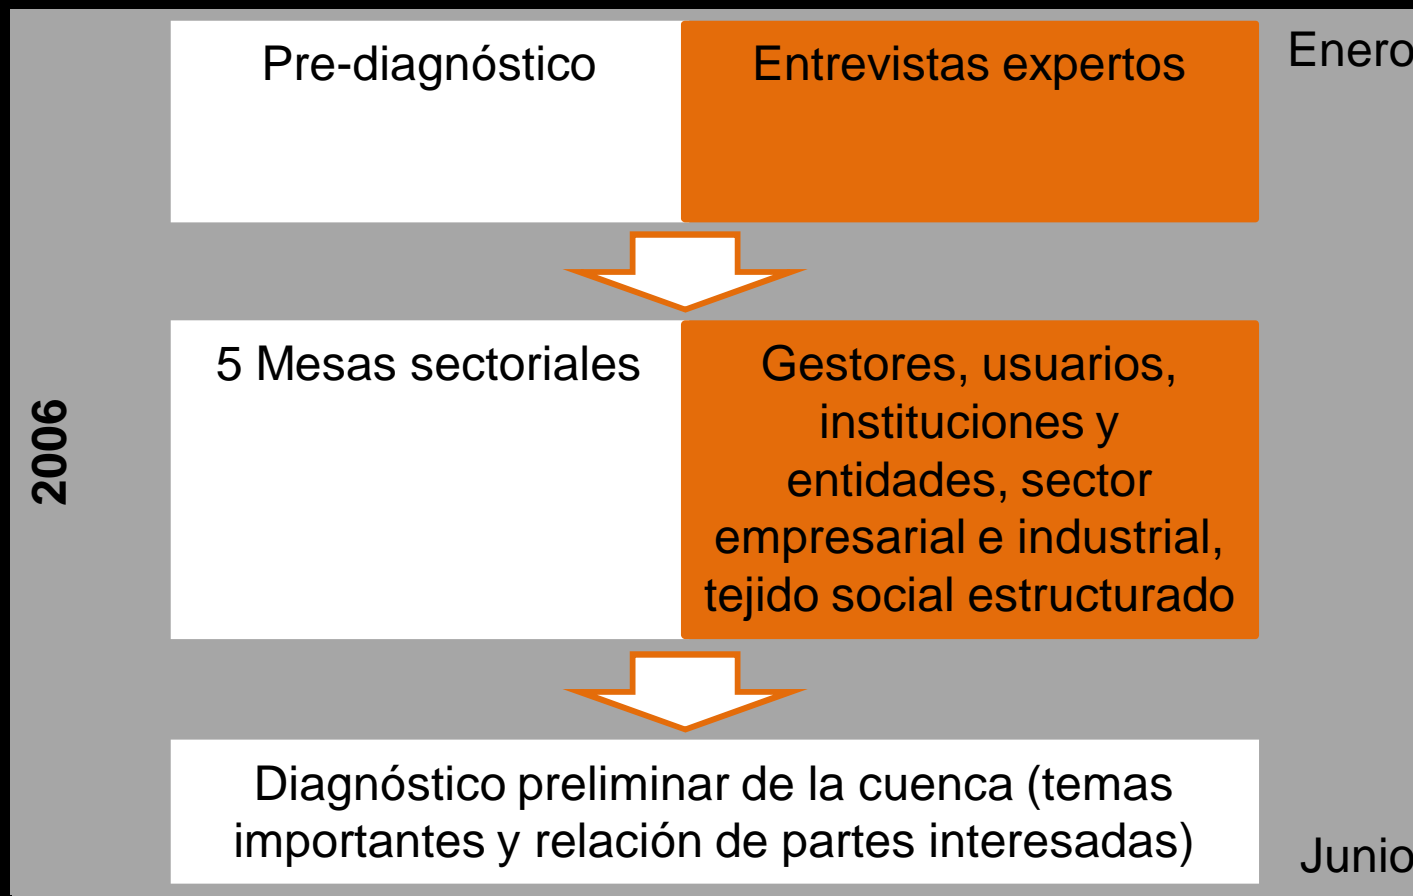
2006

Pre-diagnóstico

Entrevistas expertos

Enero

5 Mesas sectoriales

Gestores, usuarios, instituciones y entidades, sector empresarial e industrial, tejido social estructurado

Diagnóstico preliminar de la cuenca (temas importantes y relación de partes interesadas)

Junio